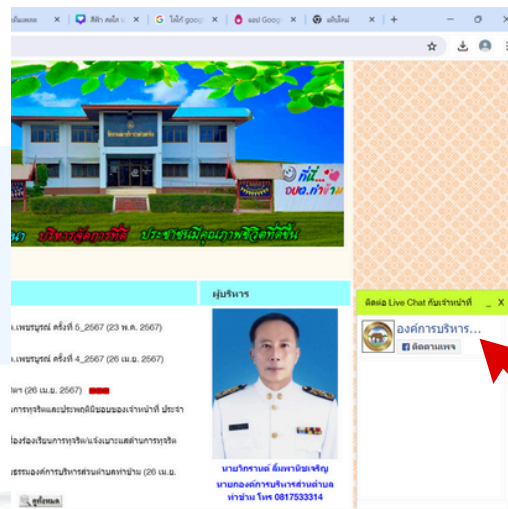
ปัดแผน | ลีฟา สนใจ | ไม่ได้ google | ออป Googl | แก้ปัญหน

ที่นี่... อบต.ท่าข้าม

นา บริหารสู่ความดี ประชาชนมีคุณภาพชีวิตที่ดีขึ้น

ผู้บริหาร

.เพชรบูรณ์ ครั้งที่ 5_2567 (23 พ.ค. 2567)

.เพชรบูรณ์ ครั้งที่ 4_2567 (26 เม.ย. 2567)

พร (26 เม.ย. 2567)

การทุจริตและประพฤติมิชอบของเจ้าหน้าที่ ประจำ

เรื่องร้องเรียนการทุจริต/แจ้งเบาะแสด้านการทุจริต

ธรรมองค์การบริหารส่วนตำบลท่าข้าม (26 เม.ย.

ดูทั้งหมด

นายวีรกานต์ ลิ้มพาณิชเจริญ
นายกองค์การบริหารส่วนตำบลท่าข้าม โทร 0817533314

ติดต่อ Live Chat กับเจ้าหน้าที่ _ X

องค์การบริหาร...

ติดตามเพจ